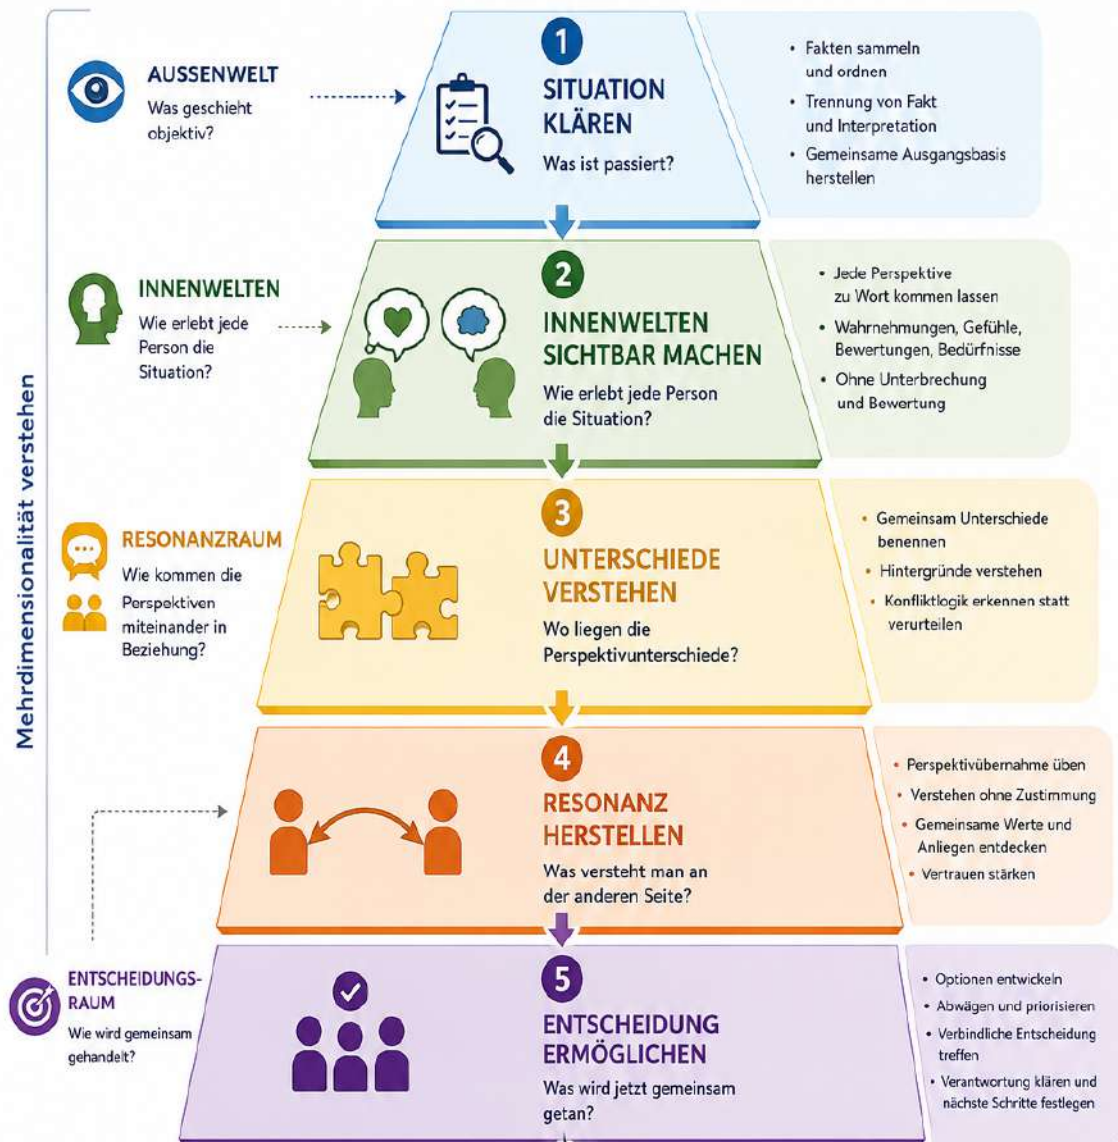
Mehrdimensionalität verstehen

AUSSENWELT
Was geschieht objektiv?

1
SITUATION KLÄREN
Was ist passiert?

• Fakten sammeln und ordnen
• Trennung von Fakt und Interpretation
• Gemeinsame Ausgangsbasis herstellen

INNENWELTEN
Wie erlebt jede Person die Situation?

2
INNENWELTEN SICHTBAR MACHEN
Wie erlebt jede Person die Situation?

• Jede Perspektive zu Wort kommen lassen
• Wahrnehmungen, Gefühle, Bewertungen, Bedürfnisse
• Ohne Unterbrechung und Bewertung

RESONANZRAUM
Wie kommen die Perspektiven miteinander in Beziehung?

3
UNTERSCHIEDE VERSTEHEN
Wo liegen die Perspektivunterschiede?

• Gemeinsam Unterschiede benennen
• Hintergründe verstehen
• Konfliktlogik erkennen statt verurteilen

4
RESONANZ HERSTELLEN
Was versteht man an der anderen Seite?

• Perspektivübernahme üben
• Verstehen ohne Zustimmung
• Gemeinsame Werte und Anliegen entdecken
• Vertrauen stärken

ENTSCHEIDUNGS-RAUM
Wie wird gemeinsam gehandelt?

5
ENTSCHEIDUNG ERMÖGLICHEN
Was wird jetzt gemeinsam getan?

• Optionen entwickeln
• Abwägen und priorisieren
• Verbindliche Entscheidung treffen
• Verantwortung klären und nächste Schritte festlegen